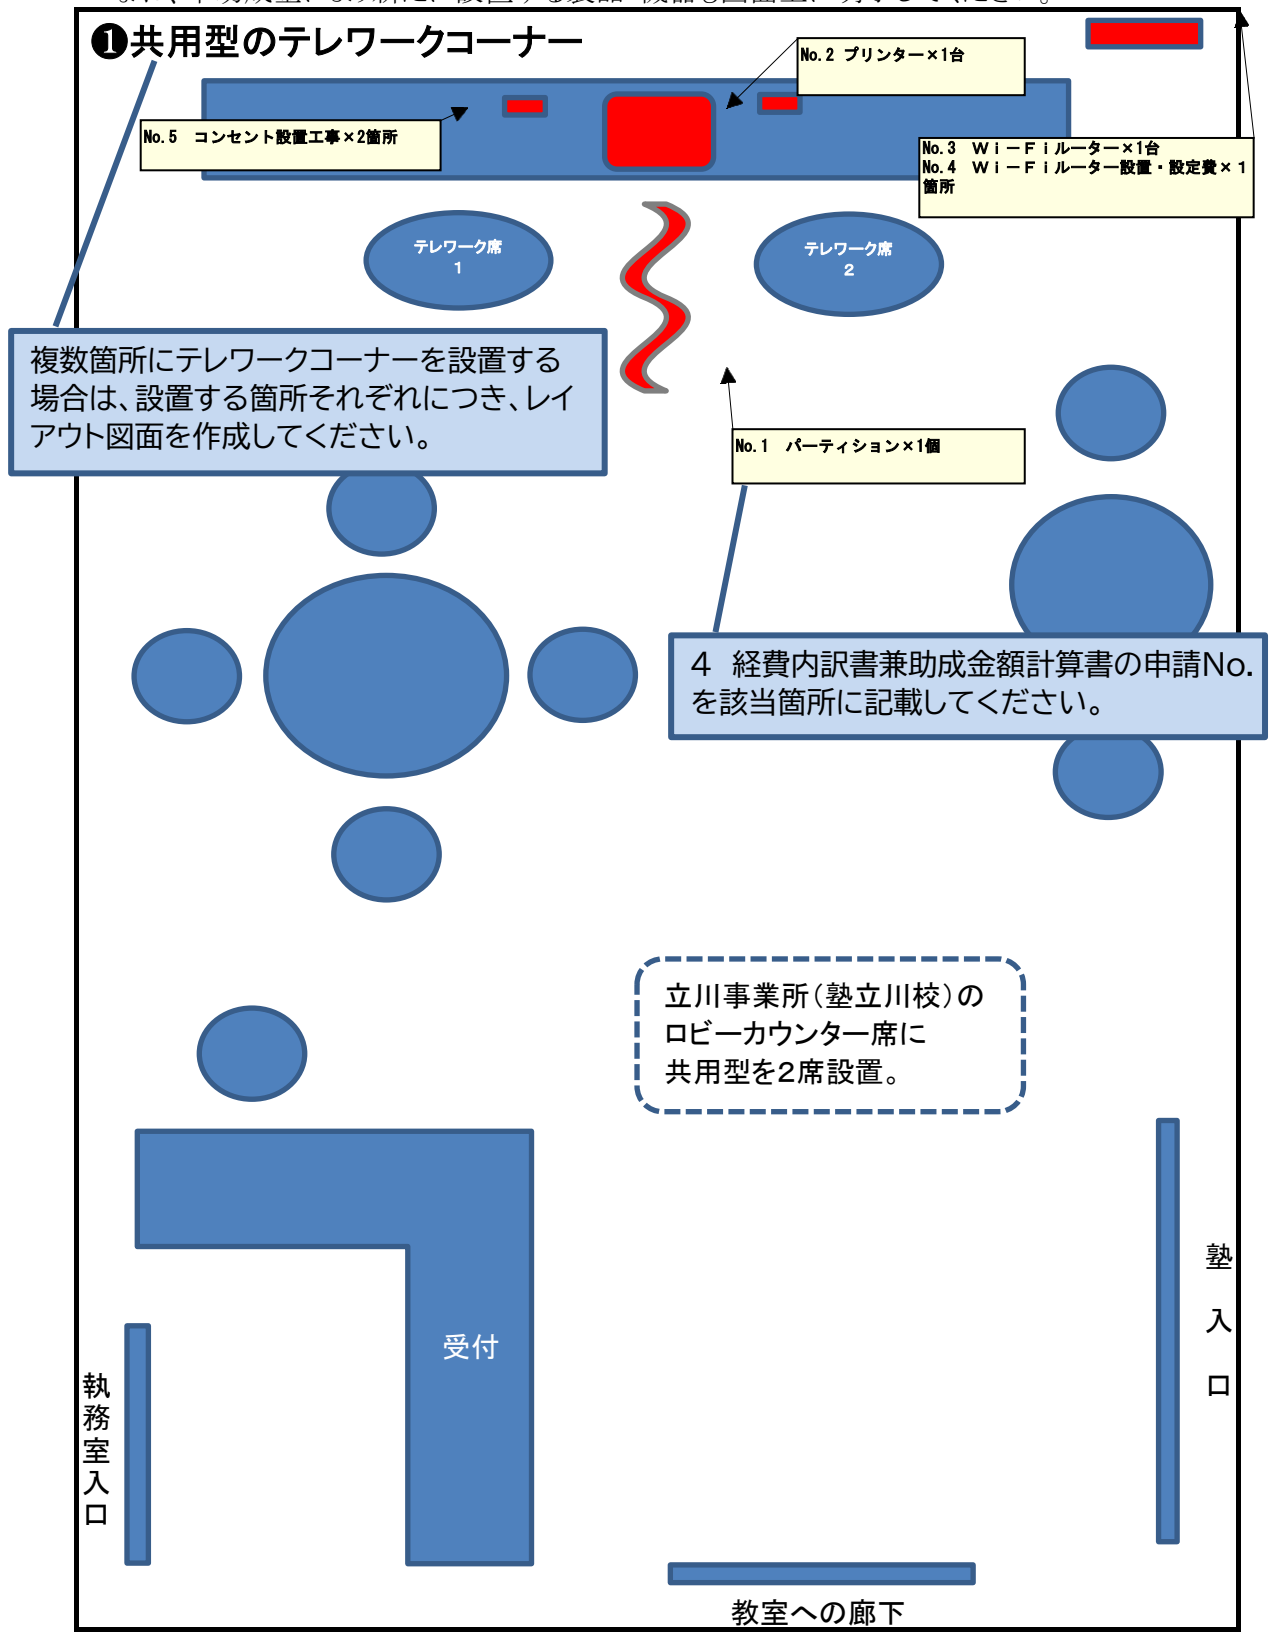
❶共用型のテレワークコーナー

No.2 プリンター×1台

No.5 コンセント設置工事×2箇所

No.3 Wi－Fiルーター×1台
No.4 Wi－Fiルーター設置・設定費×1箇所

テレワーク席
1

テレワーク席
2

複数箇所にテレワークコーナーを設置する場合は、設置する箇所それぞれにつき、レイアウト図面を作成してください。

No.1 パーティション×1個

4 経費内訳書兼助成金額計算書の申請No.を該当箇所に記載してください。

立川事業所（塾立川校）のロビーカウンター席に共用型を2席設置。

受付

執務室入口

塾入口

教室への廊下